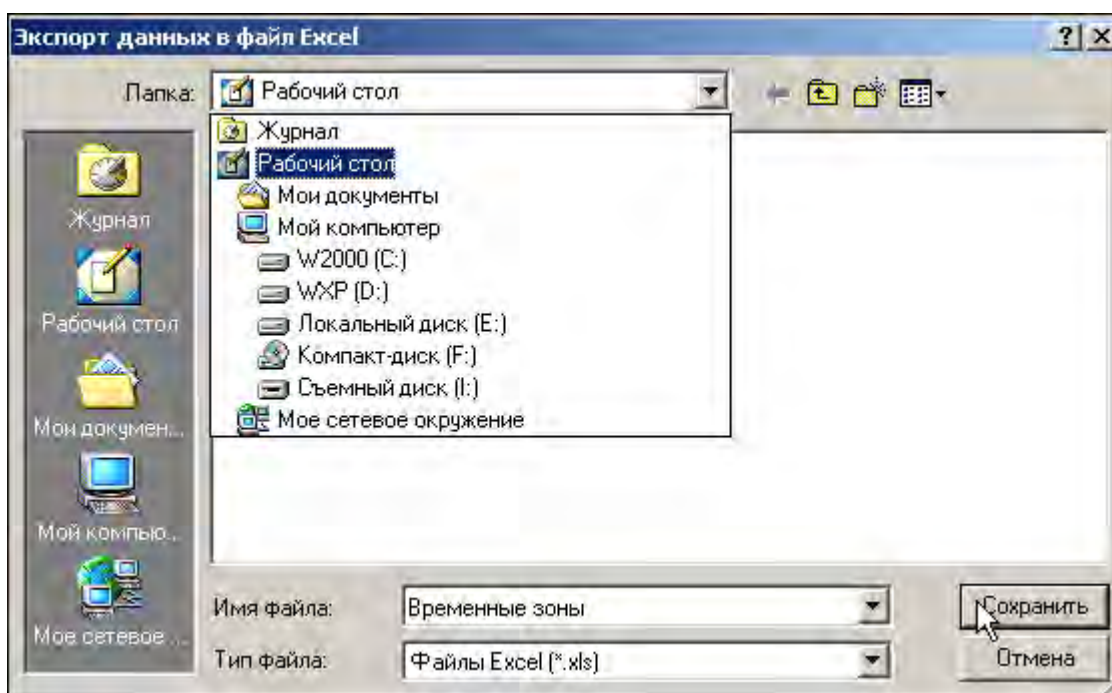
Экспорт данных в файл Excel ? ×

Папка: Рабочий стол

Журнал
Рабочий стол
Мои документы
Мой компьютер
W2000 (C:)
WXP (D:)
Локальный диск (E:)
Компакт-диск (F:)
Съемный диск (I:)
Мое сетевое окружение

Журнал
Рабочий стол
Мои докумен...
Мой компью...
Мое сетевое ...

Имя файла: Временные зоны
Тип файла: Файлы Excel (*.xls)

Сохранить
Отмена